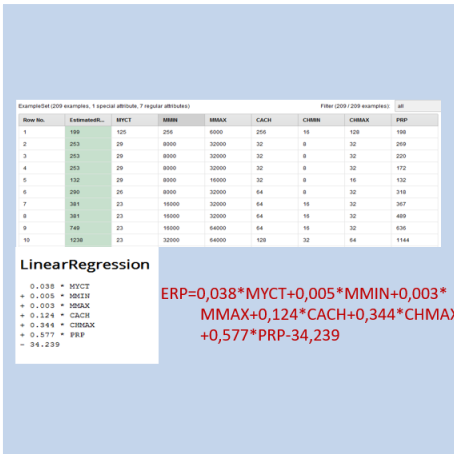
ExampleSet (209 examples, 1 special attribute, 7 regular attributes)

Filter (209 / 209 examples): all

| Row No. | EstimatedR... | MYCT | MMIN | MMAX | CACH | CHMIN | CHMAX | PRP |
|---|---|---|---|---|---|---|---|---|
| 1 | 199 | 125 | 256 | 6000 | 256 | 16 | 128 | 198 |
| 2 | 253 | 29 | 8000 | 32000 | 32 | 8 | 32 | 269 |
| 3 | 253 | 29 | 8000 | 32000 | 32 | 8 | 32 | 220 |
| 4 | 253 | 29 | 8000 | 32000 | 32 | 8 | 32 | 172 |
| 5 | 132 | 29 | 8000 | 16000 | 32 | 8 | 16 | 132 |
| 6 | 290 | 26 | 8000 | 32000 | 64 | 8 | 32 | 318 |
| 7 | 381 | 23 | 16000 | 32000 | 64 | 16 | 32 | 367 |
| 8 | 381 | 23 | 16000 | 32000 | 64 | 16 | 32 | 489 |
| 9 | 749 | 23 | 16000 | 64000 | 64 | 16 | 32 | 636 |
| 10 | 1238 | 23 | 32000 | 64000 | 128 | 32 | 64 | 1144 |

LinearRegression

0.038 * MYCT
+ 0.005 * MMIN
+ 0.003 * MMAX
+ 0.124 * CACH
+ 0.344 * CHMAX
+ 0.577 * PRP
- 34.239

ERP=0,038*MYCT+0,005*MMIN+0,003*MMAX+0,124*CACH+0,344*CHMAX+0,577*PRP-34,239